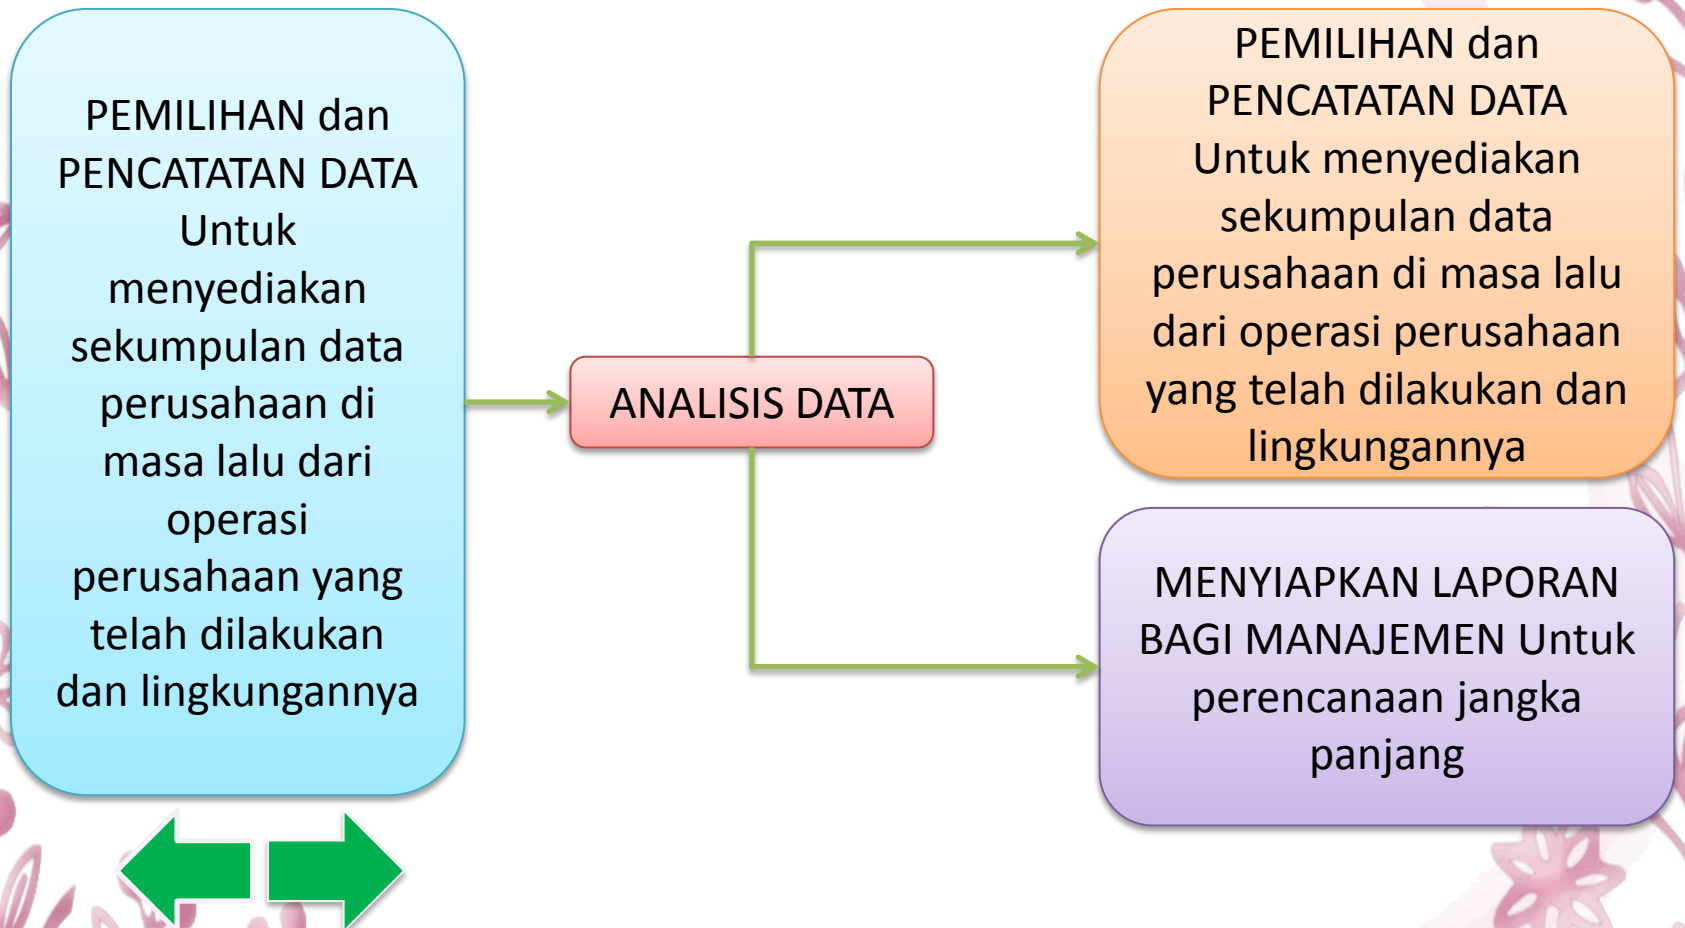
PEMILIHAN dan PENCATATAN DATA Untuk menyediakan sekumpulan data perusahaan di masa lalu dari operasi perusahaan yang telah dilakukan dan lingkungannya

ANALISIS DATA

PEMILIHAN dan PENCATATAN DATA Untuk menyediakan sekumpulan data perusahaan di masa lalu dari operasi perusahaan yang telah dilakukan dan lingkungannya

MENYIAPKAN LAPORAN BAGI MANAJEMEN Untuk perencanaan jangka panjang